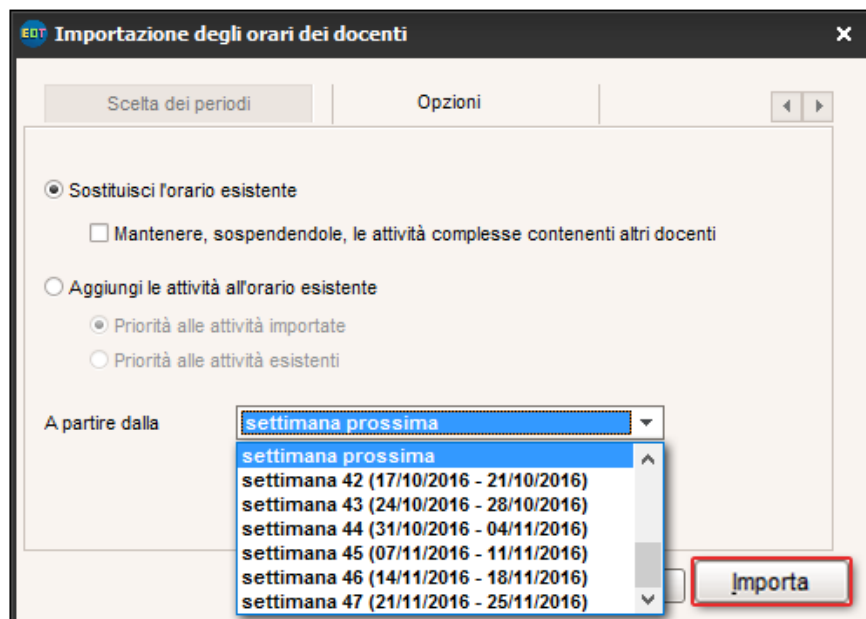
EDT Importazione degli orari dei docenti

Scelta dei periodi | Opzioni

Sostituisci l'orario esistente

Mantenere, sospendendole, le attività complesse contenenti altri docenti

Aggiungi le attività all'orario esistente

Priorità alle attività importate

Priorità alle attività esistenti

A partire dalla settimana prossima

settimana prossima
settimana 42 (17/10/2016 - 21/10/2016)
settimana 43 (24/10/2016 - 28/10/2016)
settimana 44 (31/10/2016 - 04/11/2016)
settimana 45 (07/11/2016 - 11/11/2016)
settimana 46 (14/11/2016 - 18/11/2016)
settimana 47 (21/11/2016 - 25/11/2016)

Importa